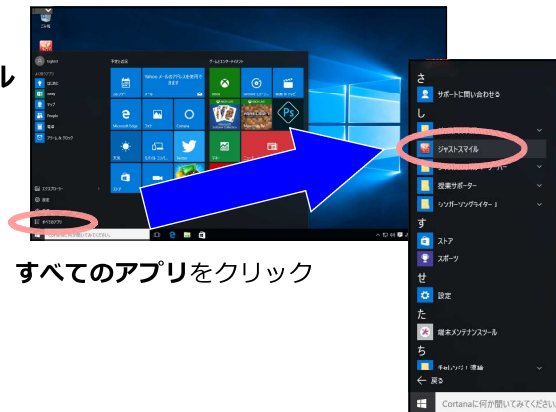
ル

ごみ箱

すべてのアプリ

すべてのアプリをクリック

さ
サポートに問い合わせる
し
ジャストスマイル
授業サポーター
シンガーソングライター J
す
ストア
スポーツ
せ
設定
た
端末メンテナンスツール
ち
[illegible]
← 戻る
Cortanaに何か聞いてみてください